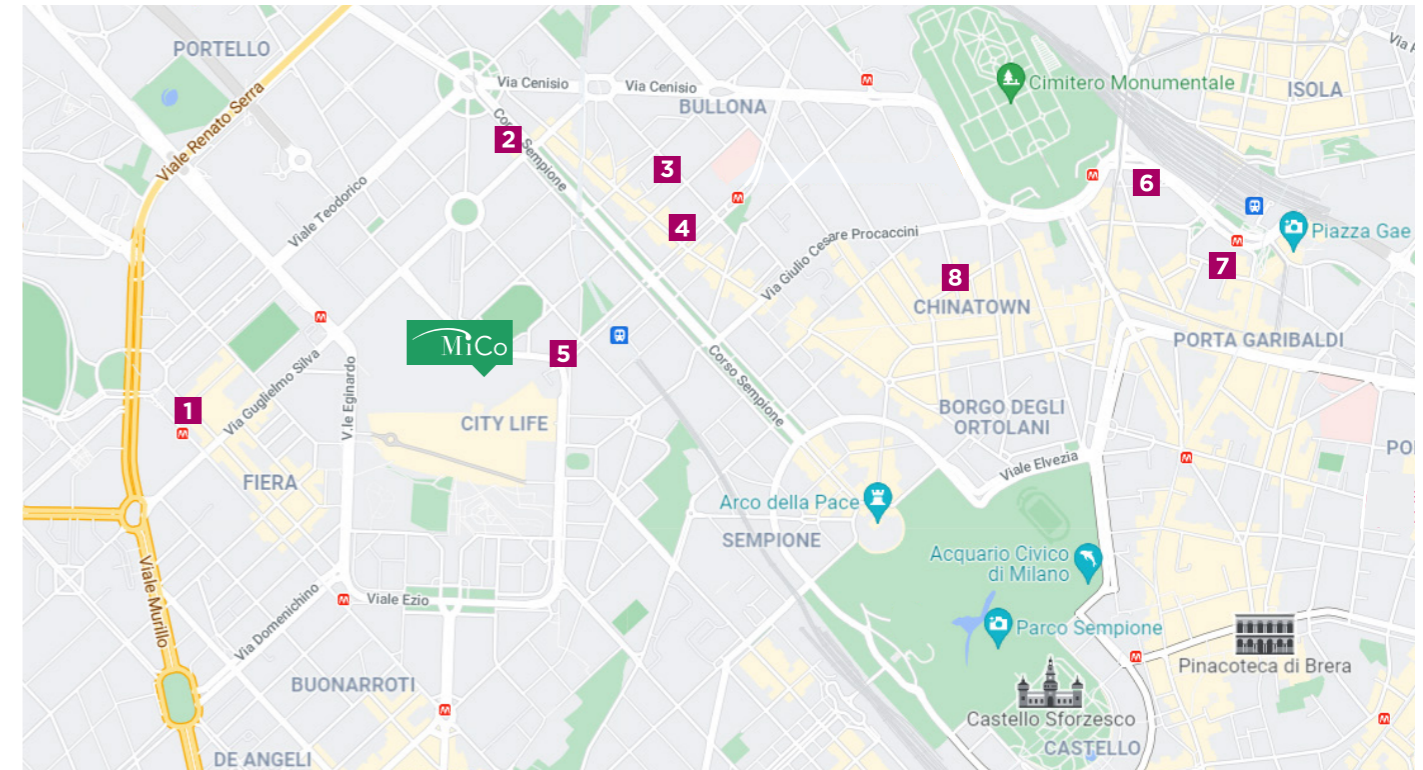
PORTELLO
Viale Renato Serra
Via Cenisio
Via Cenisio
BULLONA
2
Corso Sempione
3
4
Viale Teodorico
Cimitero Monumentale
ISOLA
6
Piazza Gae
7
Via Giulio Cesare Procaccini
8
CHINATOWN
PORTA GARIBALDI
MiCo
5
Corso Sempione
1
Via Guglielmo Silva
V.le Eginardo
CITY LIFE
BORGO DEGLI ORTOLANI
FIERA
Viale Elvezia
Arco della Pace
SEMPIONE
Acquario Civico di Milano
Viale Murillo
Via Domenichino
Viale Ezio
Parco Sempione
Pinacoteca di Brera
BUONARROTI
Castello Sforzesco
DE ANGELI
CASTELLO
PO